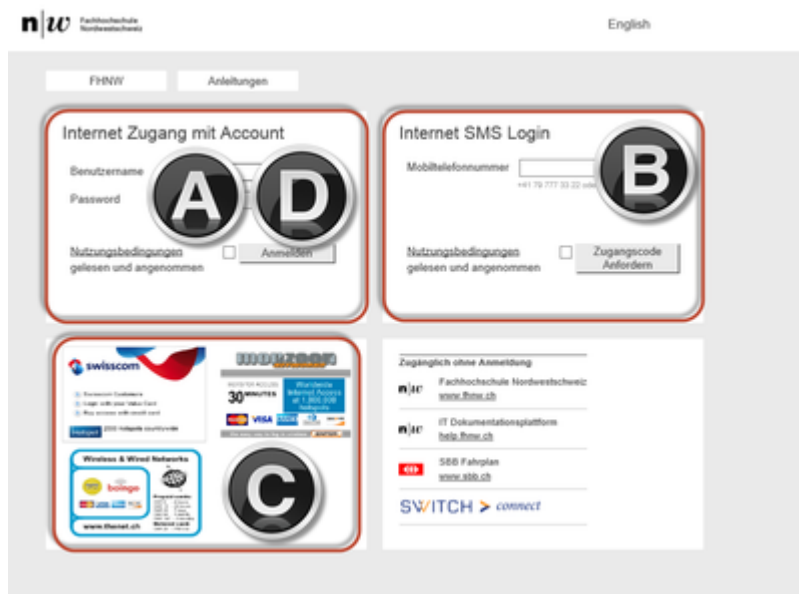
n|w Fachhochschule Nordwestschweiz

English

FHNW

Anleitungen

Internet Zugang mit Account

Benutzername

Password

A D

Nutzungsbedingungen gelesen und angenommen

Anmelden

Internet SMS Login

Mobiltelefonnummer

+41 79 777 33 22 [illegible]

B

Nutzungsbedingungen gelesen und angenommen

Zugangscode Anfordern

swisscom

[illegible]

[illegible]

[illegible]

Hotspot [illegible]

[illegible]

30 MINUTES

Worldwide Internet Access at 1,900,000 hotspots

VISA

Wireless & Wired Networks

boingo

www.thenet.ch

C

Zugänglich ohne Anmeldung

n|w Fachhochschule Nordwestschweiz www.fhnw.ch

n|w IT Dokumentationsplattform help.fhnw.ch

SBB Fahrplan www.sbb.ch

SWITCH > connect